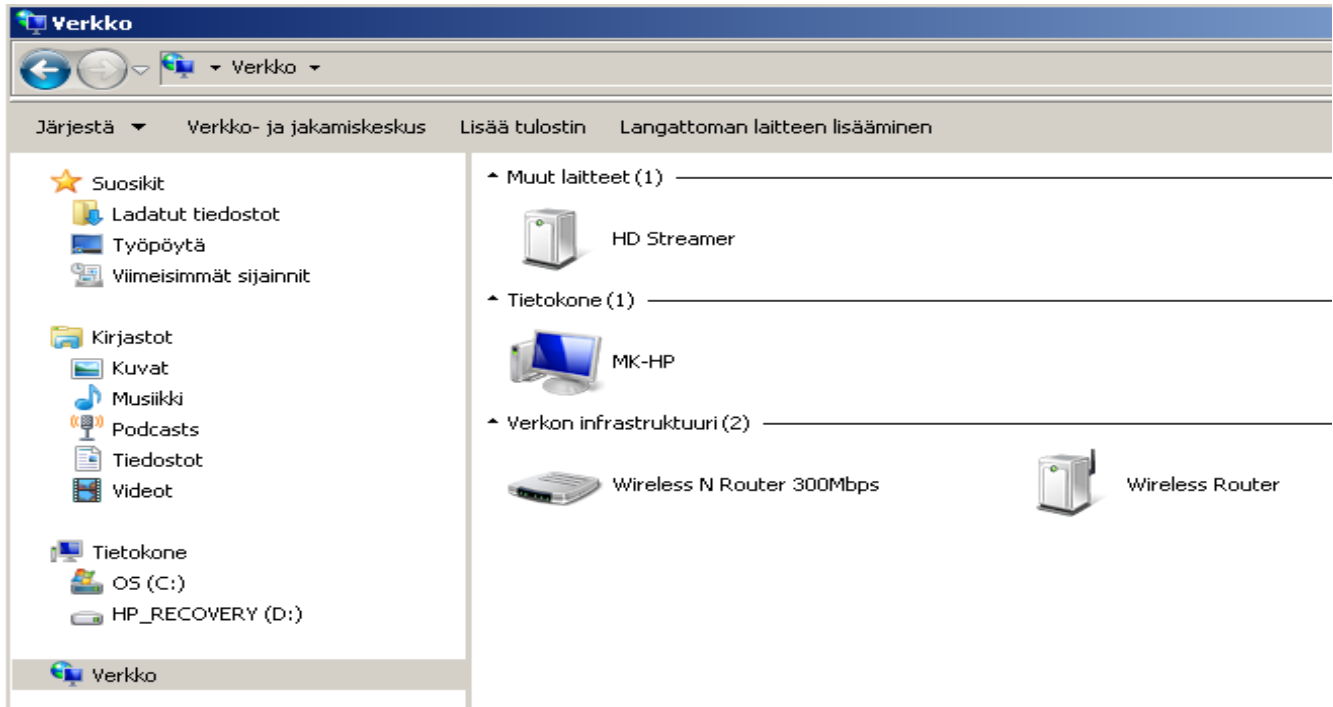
Verkko

▸ Verkko ▸

Järjestä ▾ Verkko- ja jakamiskeskus Lisää tulostin Langattoman laitteen lisääminen

Suosikit
Ladatut tiedostot
Työpöytä
Viimeisimmät sijainnit

Kirjastot
Kuvat
Musiikki
Podcasts
Tiedostot
Videot

Tietokone
OS (C:)
HP_RECOVERY (D:)

Verkko

Muut laitteet (1)
HD Streamer

Tietokone (1)
MK-HP

Verkon infrastruktuuri (2)
Wireless N Router 300Mbps
Wireless Router